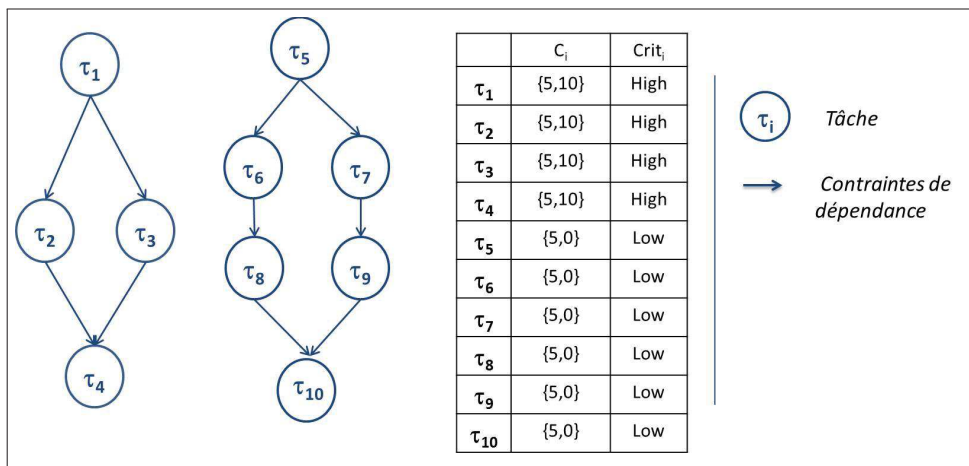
$\tau_1$
$\tau_2$ $\tau_3$
$\tau_4$

$\tau_5$
$\tau_6$ $\tau_7$
$\tau_8$ $\tau_9$
$\tau_{10}$

| | $C_i$ | $Crit_i$ |
|---|---|---|
| $\tau_1$ | {5,10} | High |
| $\tau_2$ | {5,10} | High |
| $\tau_3$ | {5,10} | High |
| $\tau_4$ | {5,10} | High |
| $\tau_5$ | {5,0} | Low |
| $\tau_6$ | {5,0} | Low |
| $\tau_7$ | {5,0} | Low |
| $\tau_8$ | {5,0} | Low |
| $\tau_9$ | {5,0} | Low |
| $\tau_{10}$ | {5,0} | Low |

$\tau_i$ Tâche

Contraintes de dépendance